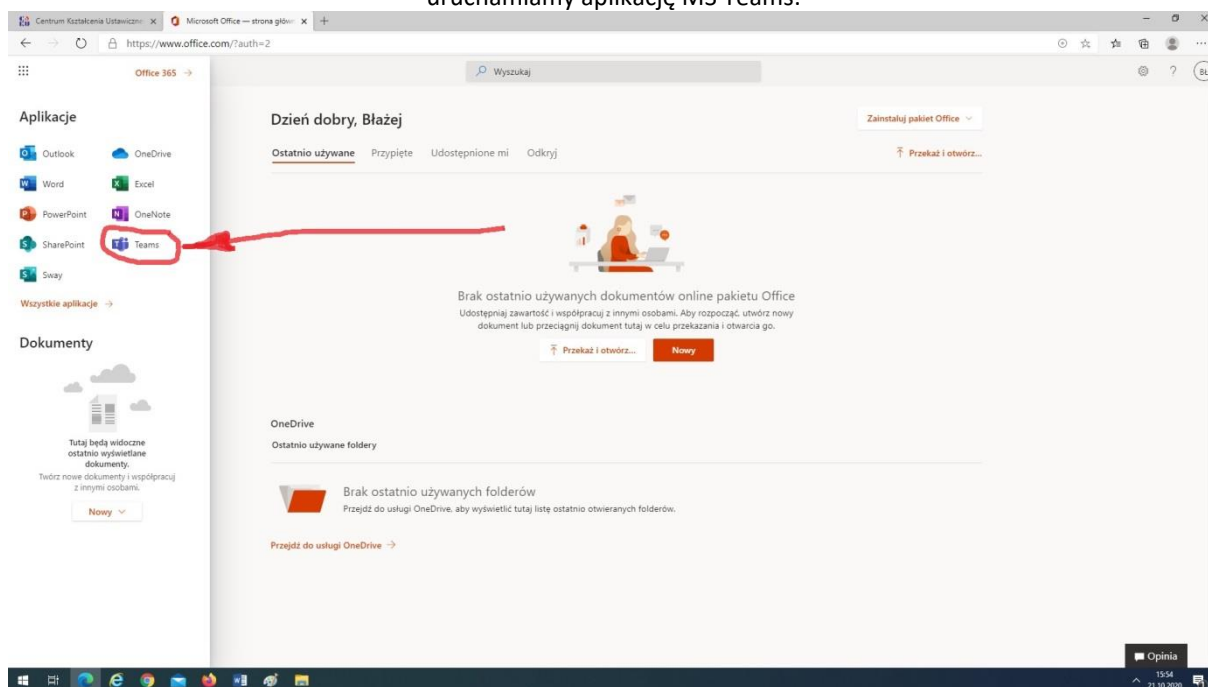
uruchamiamy aplikację MS Teams.

Centrum Kształcenia Ustawiczne
Microsoft Office — strona główn
https://www.office.com/?auth=2

Office 365 →
Wyszukaj

Aplikacje
Outlook
OneDrive
Word
Excel
PowerPoint
OneNote
SharePoint
Teams
Sway
Wszystkie aplikacje →

Dokumenty
Tutaj będą widoczne ostatnio wyświetlane dokumenty.
Twórz nowe dokumenty i współpracuj z innymi osobami.
Nowy

Dzień dobry, Błażej
Zainstaluj pakiet Office
Ostatnio używane Przypięte Udostępnione mi Odkryj
Przekaż i otwórz...

Brak ostatnio używanych dokumentów online pakietu Office
Udostępniaj zawartość i współpracuj z innymi osobami. Aby rozpocząć, utwórz nowy dokument lub przeciągnij dokument tutaj w celu przekazania i otwarcia go.
Przekaż i otwórz...
Nowy

OneDrive
Ostatnio używane foldery

Brak ostatnio używanych folderów
Przejdź do usługi OneDrive, aby wyświetlić tutaj listę ostatnio otwieranych folderów.

Przejdź do usługi OneDrive →

Opinia
15:54
21.10.2020